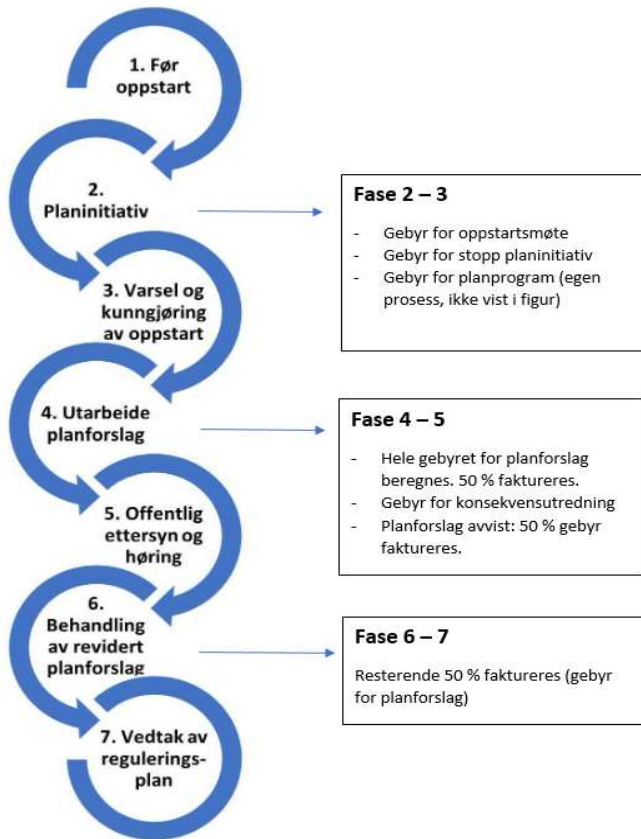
1. Før oppstart

2. Planinitiativ

3. Varsel og kunngjøring av oppstart

4. Utarbeide planforslag

5. Offentlig ettersyn og høring

6. Behandling av revidert planforslag

7. Vedtak av reguleringsplan

Fase 2 – 3

- Gebyr for oppstartsmøte
- Gebyr for stopp planinitiativ
- Gebyr for planprogram (egen prosess, ikke vist i figur)

Fase 4 – 5

- Hele gebyret for planforslag beregnes. 50 % faktureres.
- Gebyr for konsekvensutredning
- Planforslag avvist: 50 % gebyr faktureres.

Fase 6 – 7

Resterende 50 % faktureres (gebyr for planforslag)